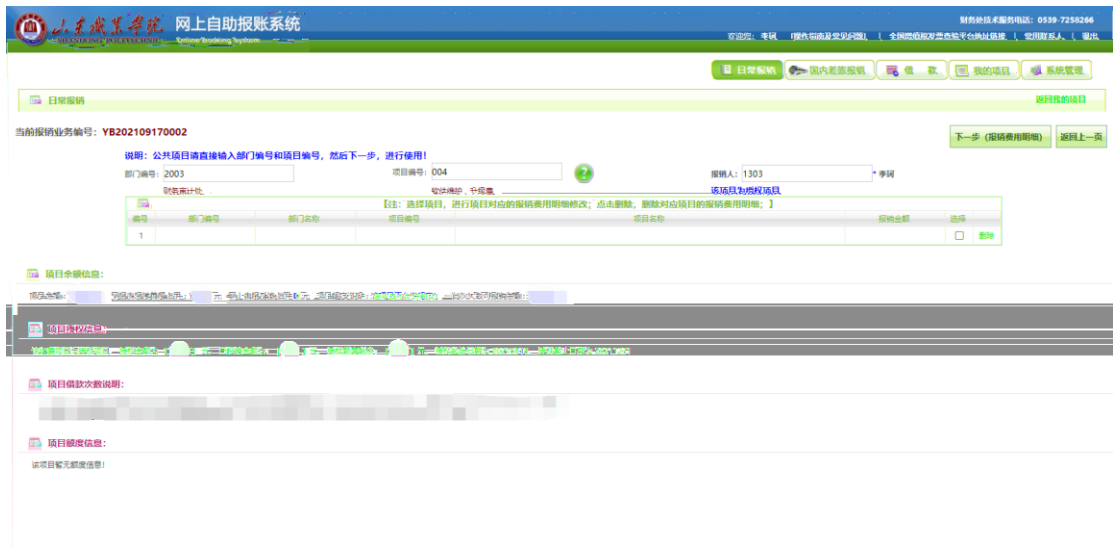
山东城建学院 网上自助报账系统

财务处技术服务电话：0539-7258266

欢迎您：李辉 [操作指南及常见问题] | 全国增值税发票查验平台链接 | 常用联系人 | 退出

日常报销 国内差旅报销 借款 我的项目 系统管理

日常报销

返回我的项目

当前报销业务编号：YB202109170002

下一步（报销费用明细） 返回上一页

说明：公共项目请直接输入部门编号和项目编号，然后下一步，进行使用！

部门编号：2003

项目编号：004

报销人：1303

* 李辉

财务审计处

软件维护、升级费

该项目为授权项目

【注：选择项目，进行项目对应的报销费用明细修改；点击删除，删除对应项目的报销费用明细；】

| 编号 | 部门编号 | 部门名称 | 项目编号 | 项目名称 | 报销金额 | 选择 |
|---|---|---|---|---|---|---|
| 1 | | | | | | ☐ 删除 |

项目余额信息：

项目余额：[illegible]

项目授权信息：

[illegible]

项目借款次数说明：

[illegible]

项目额度信息：

该项目暂无额度信息！